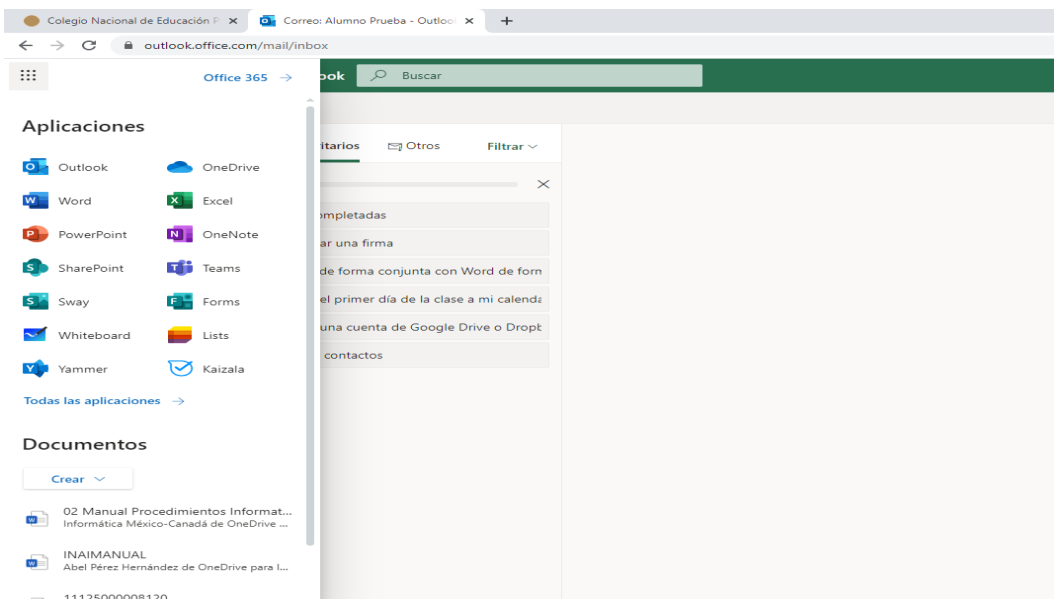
Colegio Nacional de Educación P ×
Correo: Alumno Prueba - Outloo ×
+
outlook.office.com/mail/inbox

Office 365 →
ook
Buscar

Aplicaciones

Outlook
OneDrive
Word
Excel
PowerPoint
OneNote
SharePoint
Teams
Sway
Forms
Whiteboard
Lists
Yammer
Kaizala

Todas las aplicaciones →

Documentos

Crear

02 Manual Procedimientos Informat...
Informática México-Canadá de OneDrive ...

INAIMANUAL
Abel Pérez Hernández de OneDrive para l...

11125000008120

itarios
Otros
Filtrar

×
ompletadas
ar una firma
de forma conjunta con Word de forn
el primer día de la clase a mi calenda
una cuenta de Google Drive o Dropt
contactos